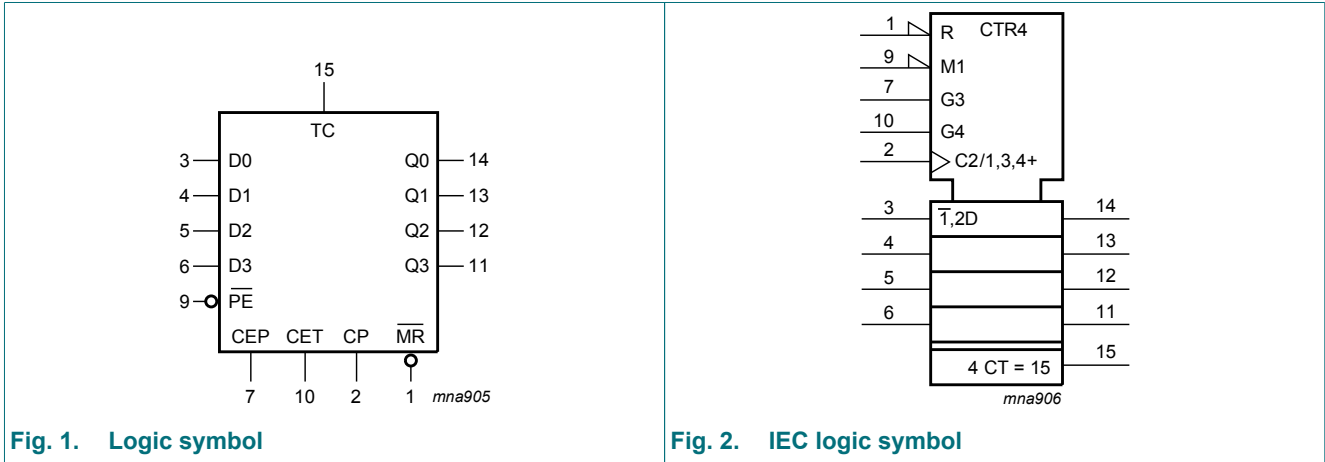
15

TC

3 D0
4 D1
5 D2
6 D3
9 $\overline{PE}$

Q0 14
Q1 13
Q2 12
Q3 11

CEP CET CP $\overline{MR}$

7 10 2 1

mna905

Fig. 1. Logic symbol

1 R CTR4
9 M1
7 G3
10 G4
2 C2/1,3,4+

3 $\overline{1}$,2D 14
4 13
5 12
6 11
4 CT = 15 15

mna906

Fig. 2. IEC logic symbol